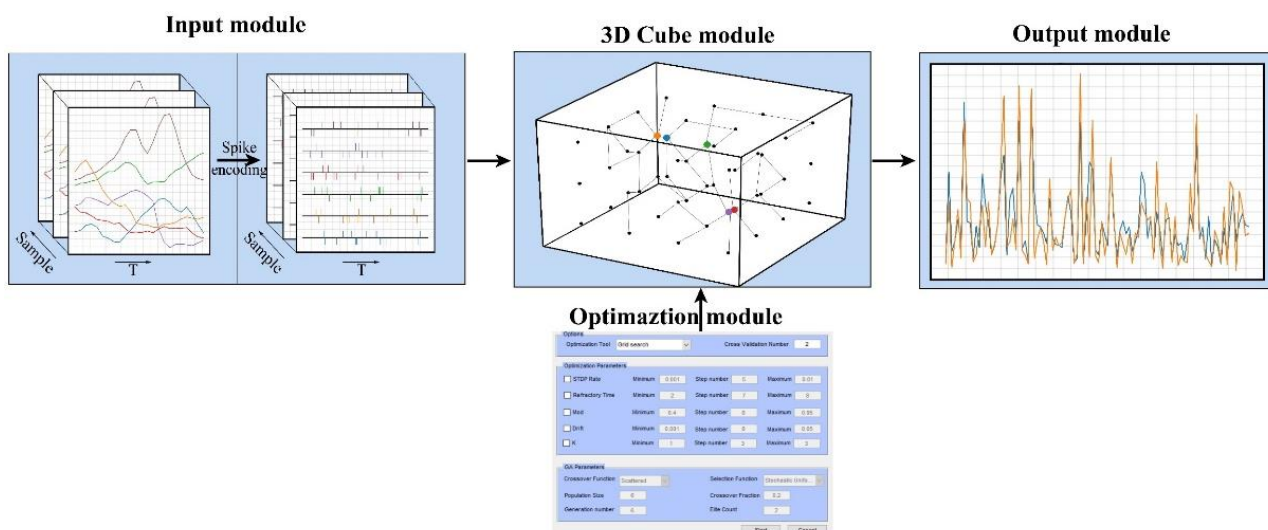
Input module

Spike encoding

Sample

T

Sample

T

3D Cube module

Output module

Optimaztion module

Options

Optimization Tool Grid search

Cross Validation Number 2

Optimization Parameters

STDP Rate Minimum 0.001 Step number 5 Maximum 0.01

Refractory Time Minimum 2 Step number 7 Maximum 8

Mod Minimum 0.4 Step number 8 Maximum 0.95

Drift Minimum 0.001 Step number 8 Maximum 0.05

K Minimum 1 Step number 3 Maximum 3

GA Parameters

Crossover Function Scattered

Selection Function Stochastic Unifo...

Population Size 6

Crossover Fraction 0.2

Generation number 6

Elite Count 2

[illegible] Cancel